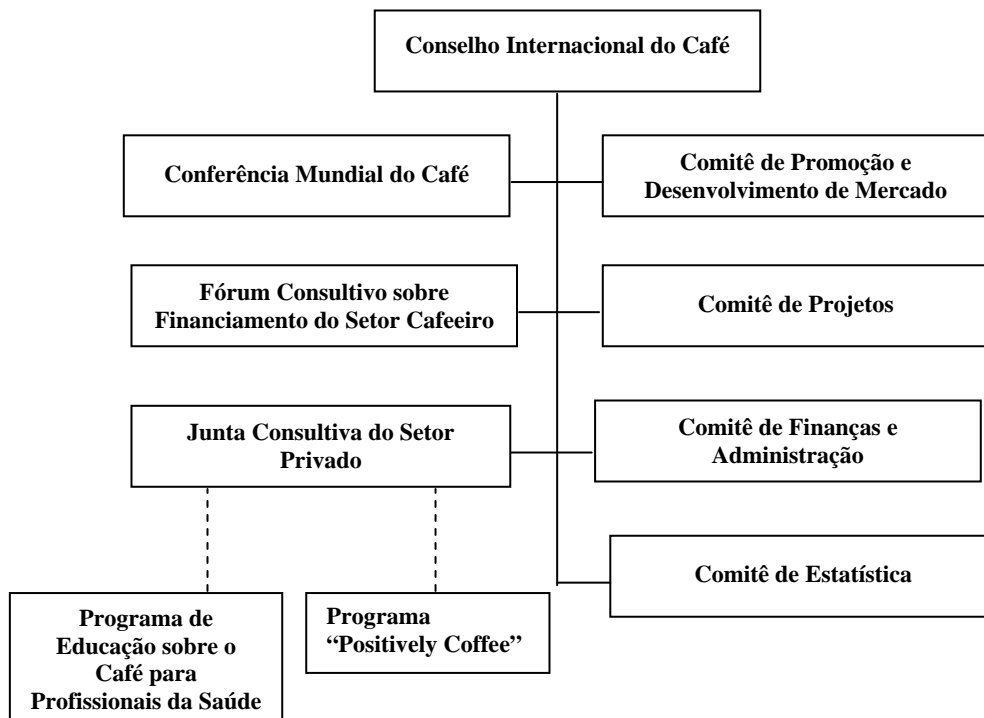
Conselho Internacional do Café

Conferência Mundial do Café

Comitê de Promoção e Desenvolvimento de Mercado

Fórum Consultivo sobre Financiamento do Setor Cafeeiro

Comitê de Projetos

Junta Consultiva do Setor Privado

Comitê de Finanças e Administração

Comitê de Estatística

Programa de Educação sobre o Café para Profissionais da Saúde

Programa "Positively Coffee"